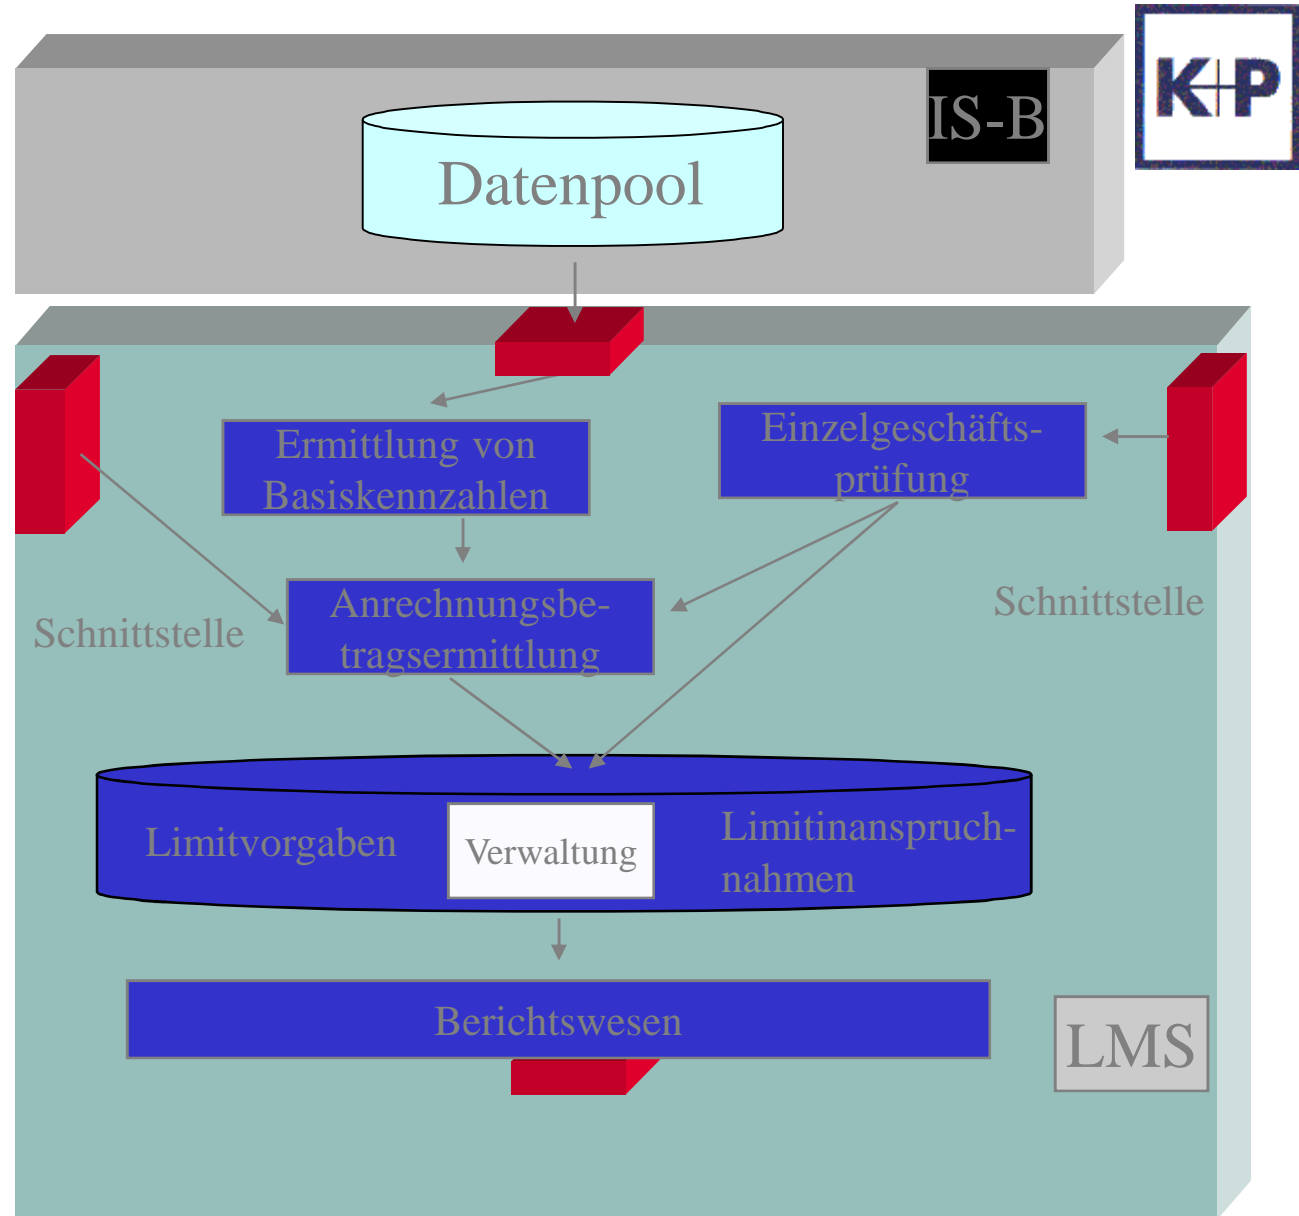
IS-B

K+P

Datenpool

Ermittlung von Basiskennzahlen

Einzelgeschäfts-prüfung

Schnittstelle

Anrechnungsbe-tragsermittlung

Schnittstelle

Limitvorgaben

Verwaltung

Limitinanspruch-nahmen

Berichtswesen

LMS